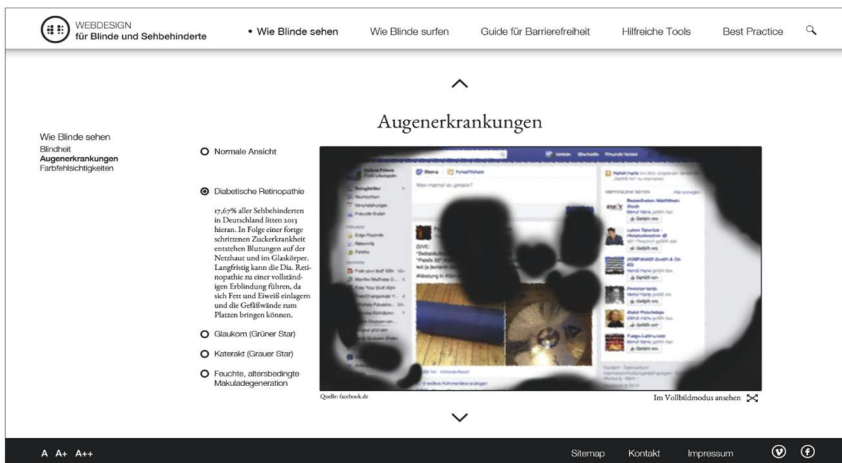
WEBDESIGN
für Blinde und Sehbehinderte

• Wie Blinde sehen
Wie Blinde surfen
Guide für Barrierefreiheit
Hilfreiche Tools
Best Practice

Augenerkrankungen

Wie Blinde sehen
Blindheit
Augenerkrankungen
Farbfehlsichtigkeiten

Normale Ansicht

Diabetische Retinopathie

17,67% aller Sehbehinderten in Deutschland litten 2013 hieran. In Folge einer fortgeschrittenen Zuckerkrankheit entstehen Blutungen auf der Netzhaut und im Glaskörper. Langfristig kann die Diabetische Retinopathie zu einer vollständigen Erblindung führen, da sich Fett und Eiweiß einlagern und die Gefäßwände zum Platzen bringen können.

Glaukom (Grüner Star)

Katerakt (Grauer Star)

Feuchte, altersbedingte Makuladegeneration

Quelle: facebook.de

Im Vollbildmodus ansehen

A A+ A++

Sitemap
Kontakt
Impressum